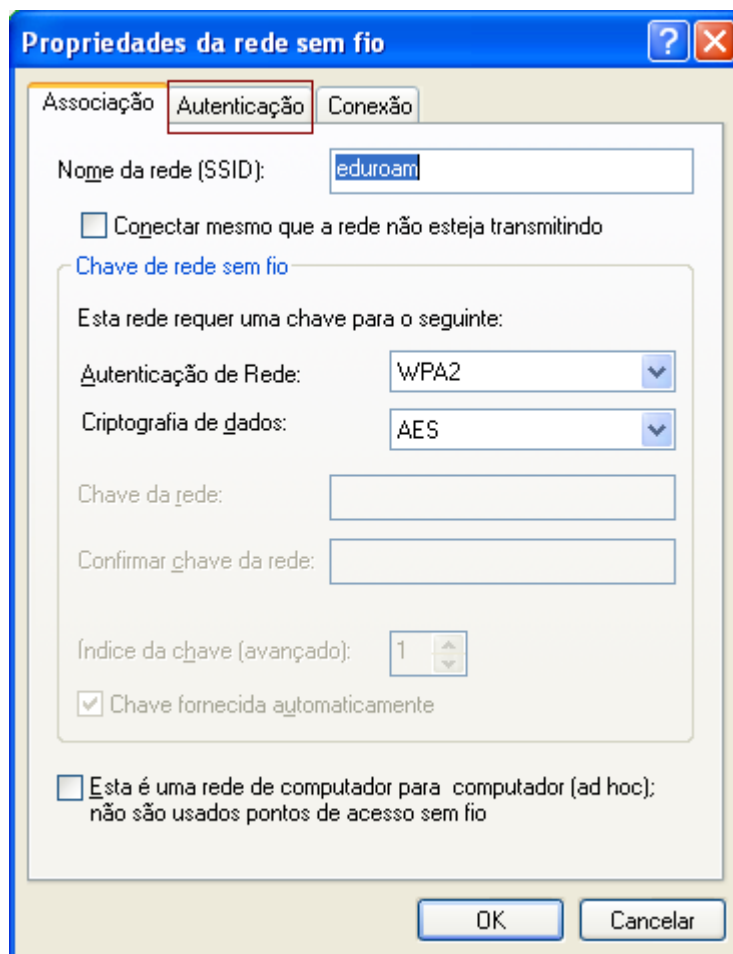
Propriedades da rede sem fio

Associação | Autenticação | Conexão

Nome da rede (SSID): eduroam

Conectar mesmo que a rede não esteja transmitindo

Chave de rede sem fio

Esta rede requer uma chave para o seguinte:

Autenticação de Rede: WPA2

Criptografia de dados: AES

Chave da rede:

Confirmar chave da rede:

Índice da chave (avançado): 1

Chave fornecida automaticamente

Esta é uma rede de computador para computador (ad hoc); não são usados pontos de acesso sem fio

OK | Cancelar